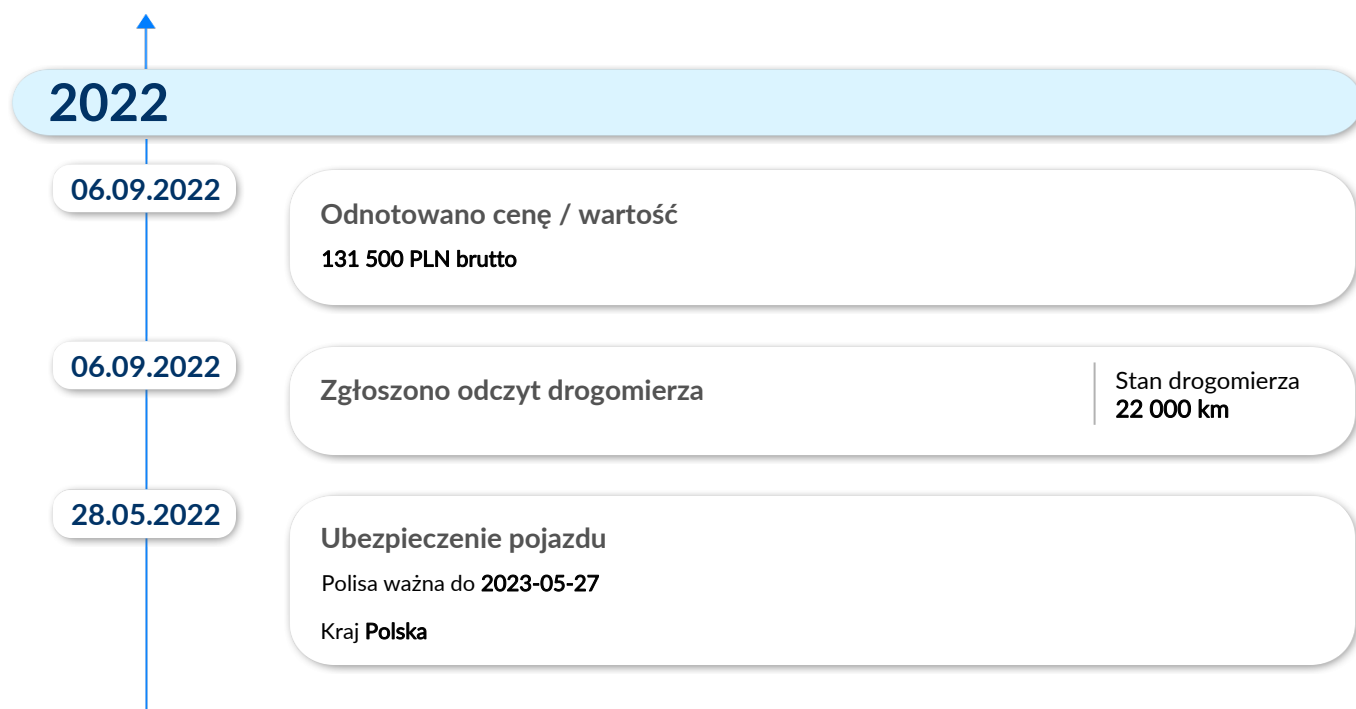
2022

06.09.2022

Odnotowano cenę / wartość

131 500 PLN brutto

06.09.2022

Zgłoszono odczyt drogomierza

Stan drogomierza
22 000 km

28.05.2022

Ubezpieczenie pojazdu

Polisa ważna do 2023-05-27

Kraj Polska